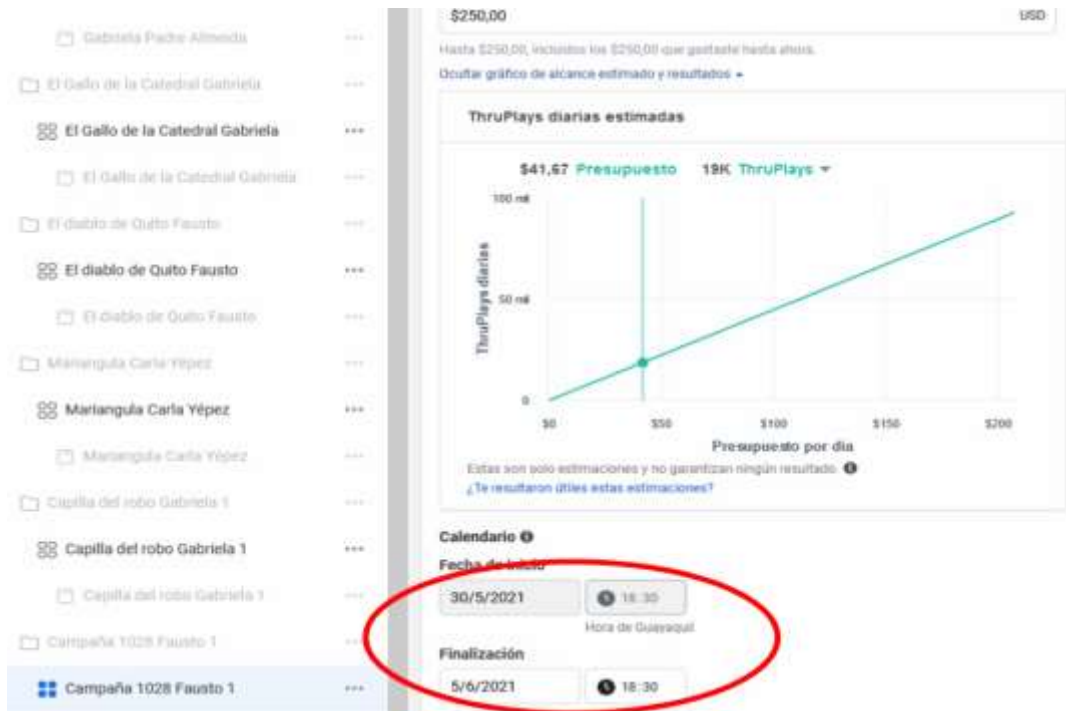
Gabriela Padre Almeida ···
El Gallo de la Catedral Gabriela ···
El Gallo de la Catedral Gabriela ···
El Gallo de la Catedral Gabriela ···
El diablo de Quito Fausto ···
El diablo de Quito Fausto ···
El diablo de Quito Fausto ···
Mariangula Carla Yépez ···
Mariangula Carla Yépez ···
Mariangula Carla Yépez ···
Capilla del robo Gabriela 1 ···
Capilla del robo Gabriela 1 ···
Capilla del robo Gabriela 1 ···
Campaña 1028 Fausto 1 ···
Campaña 1028 Fausto 1 ···

$250,00 USD
Hasta $250,00, incluidos los $250,00 que gastaste hasta ahora.
Ocultar gráfico de alcance estimado y resultados ▾

ThruPlays diarias estimadas

$41,67 Presupuesto 19K ThruPlays ▾
100 mil
50 mil
0
ThruPlays diarias
$0 $50 $100 $150 $200
Presupuesto por día
Estas son solo estimaciones y no garantizan ningún resultado.
¿Te resultaron útiles estas estimaciones?

Calendario
Fecha de inicio
30/5/2021 18:30
Hora de Guayaquil
Finalización
5/6/2021 18:30